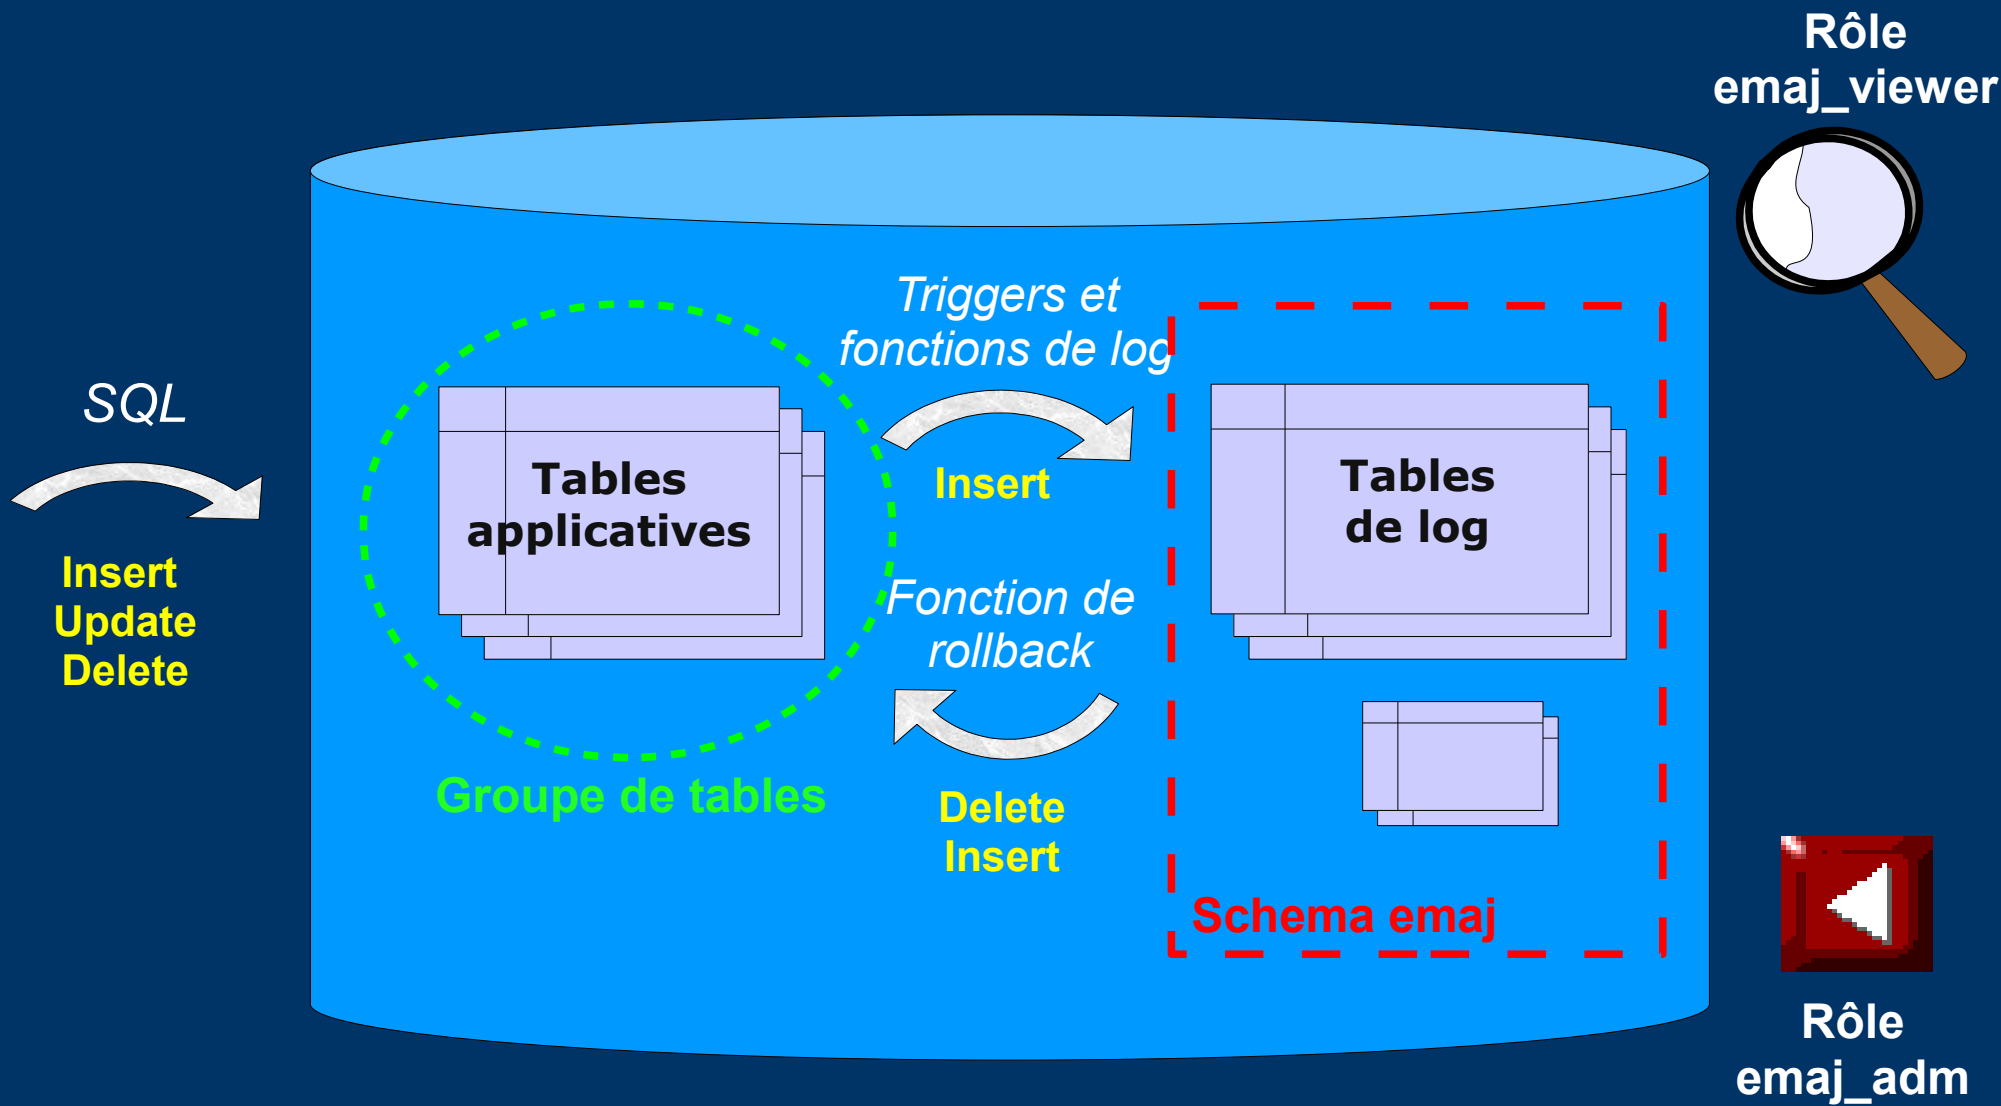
Rôle
emaj_viewer

SQL

Insert
Update
Delete

Tables
applicatives

Groupe de tables

Triggers et
fonctions de log

Insert

Fonction de
rollback

Delete
Insert

Tables
de log

Schema emaj

Rôle
emaj_adm